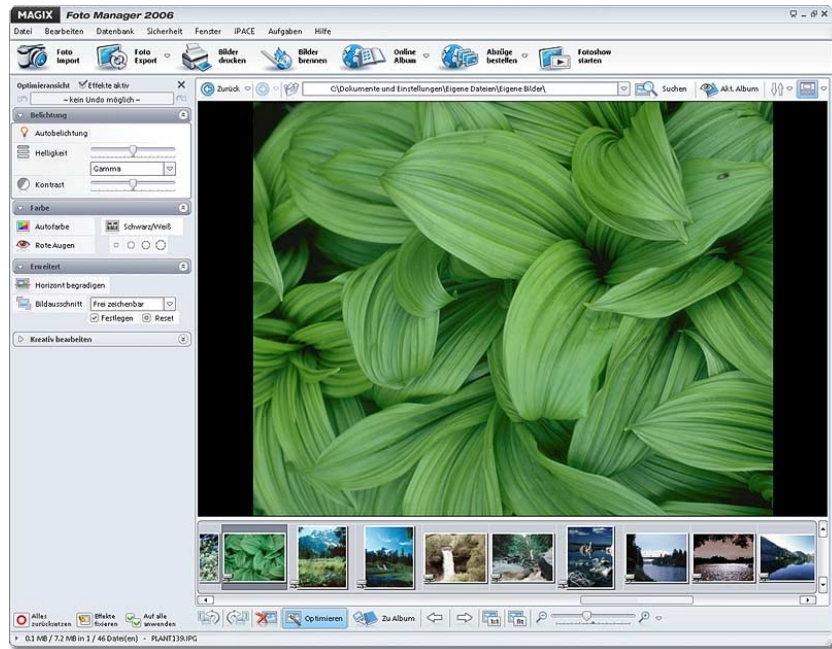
MAGIX Foto Manager 2006

Datei Bearbeiten Datenbank Sicherheit Fenster iPACE Aufgaben Hilfe

Foto Import
Foto Export
Bilder drucken
Bilder brennen
Online Album
Abzüge bestellen
Fotoshow starten

Optimieransicht Effekte aktiv
– kein Undo möglich –

Belichtung
Autobelichtung
Helligkeit
Gamma
Kontrast

Farbe
Autofarbe
Schwarz/Weiß
Rote Augen

Erweitert
Horizont begradigen
Bildausschnitt Frei zeichenbar
Festlegen Reset

Kreativ bearbeiten

Zurück
C:\Dokumente und Einstellungen\Eigene Dateien\Eigene Bilder\
Suchen
Akt. Album

Alles zurücksetzen
Effekte fixieren
Auf alle anwenden
Optimieren
Zu Album

0.1 MB / 7.2 MB in 1 / 46 Datei(en) - PLANT139.JPG